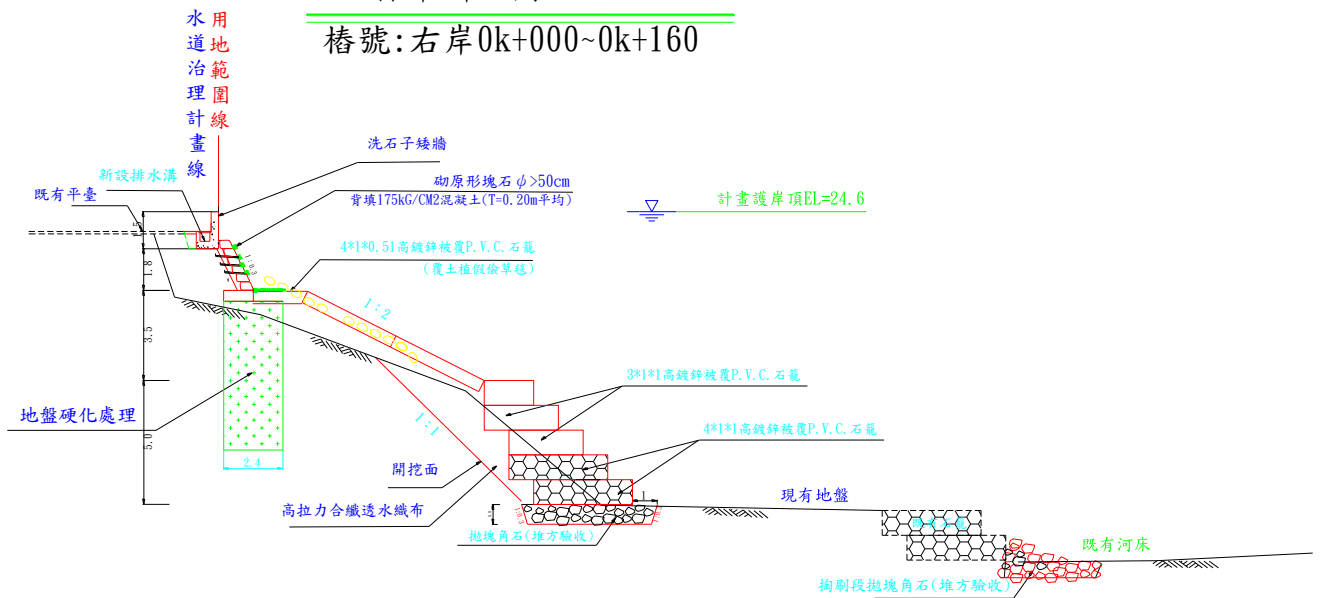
樁號:右岸0k+000~0k+160

水道治理計畫線

用地範圍線

洗石子矮牆

新設排水溝

既有平臺

砌原形塊石 $\phi>50cm$
背填175kG/CM2混凝土(T=0.20m平均)

計畫護岸頂EL=24.6

4*1*0.51高鍍鋅被覆P.V.C.石籠
(覆土植假儉草毯)

1.8

1:2

3.5

地盤硬化處理

5.0

2.4

1:1

3*1*1高鍍鋅被覆P.V.C.石籠

4*1*1高鍍鋅被覆P.V.C.石籠

開挖面

現有地盤

高拉力合織透水織布

拋塊角石(堆方驗收)

既有河床

掏刷段拋塊角石(堆方驗收)